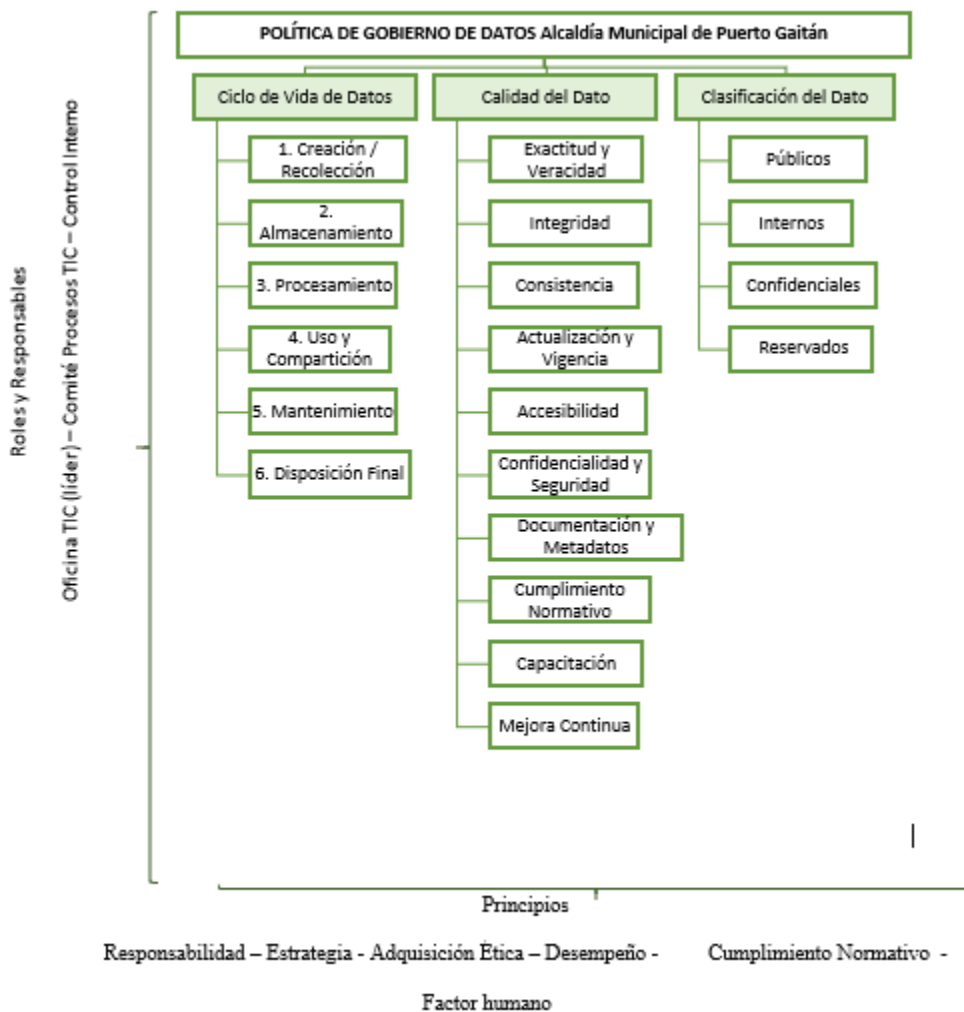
Roles y Responsables

Oficina TIC (líder) – Comité Procesos TIC – Control Interno

POLÍTICA DE GOBIERNO DE DATOS Alcaldía Municipal de Puerto Gaitán

Ciclo de Vida de Datos

1. Creación / Recolección

2. Almacenamiento

3. Procesamiento

4. Uso y Compartición

5. Mantenimiento

6. Disposición Final

Calidad del Dato

Exactitud y Veracidad

Integridad

Consistencia

Actualización y Vigencia

Accesibilidad

Confidencialidad y Seguridad

Documentación y Metadatos

Cumplimiento Normativo

Capacitación

Mejora Continua

Clasificación del Dato

Públicos

Internos

Confidenciales

Reservados

Principios

Responsabilidad – Estrategia - Adquisición Ética – Desempeño - Cumplimiento Normativo - Factor humano